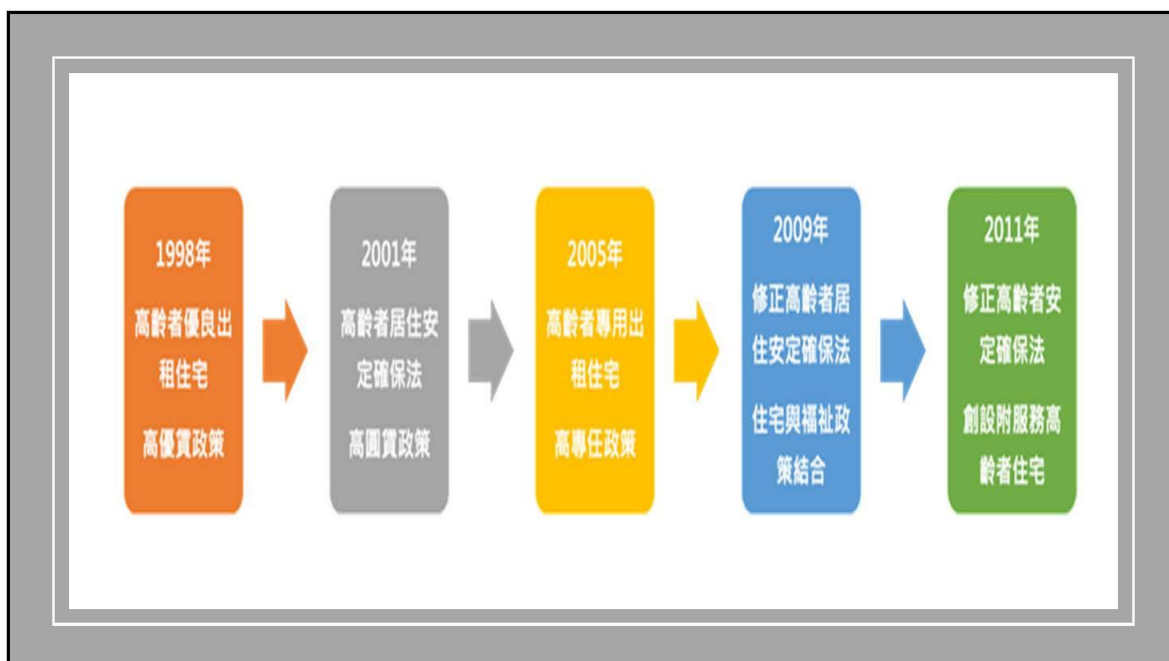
1998年

高齢者優良出租住宅

高優賃政策

2001年

高齢者居住安定確保法

高圓賃政策

2005年

高齢者專用出租住宅

高專任政策

2009年

修正高齢者居住安定確保法

住宅與福祉政策結合

2011年

修正高齢者安定確保法

創設附服務高齢者住宅